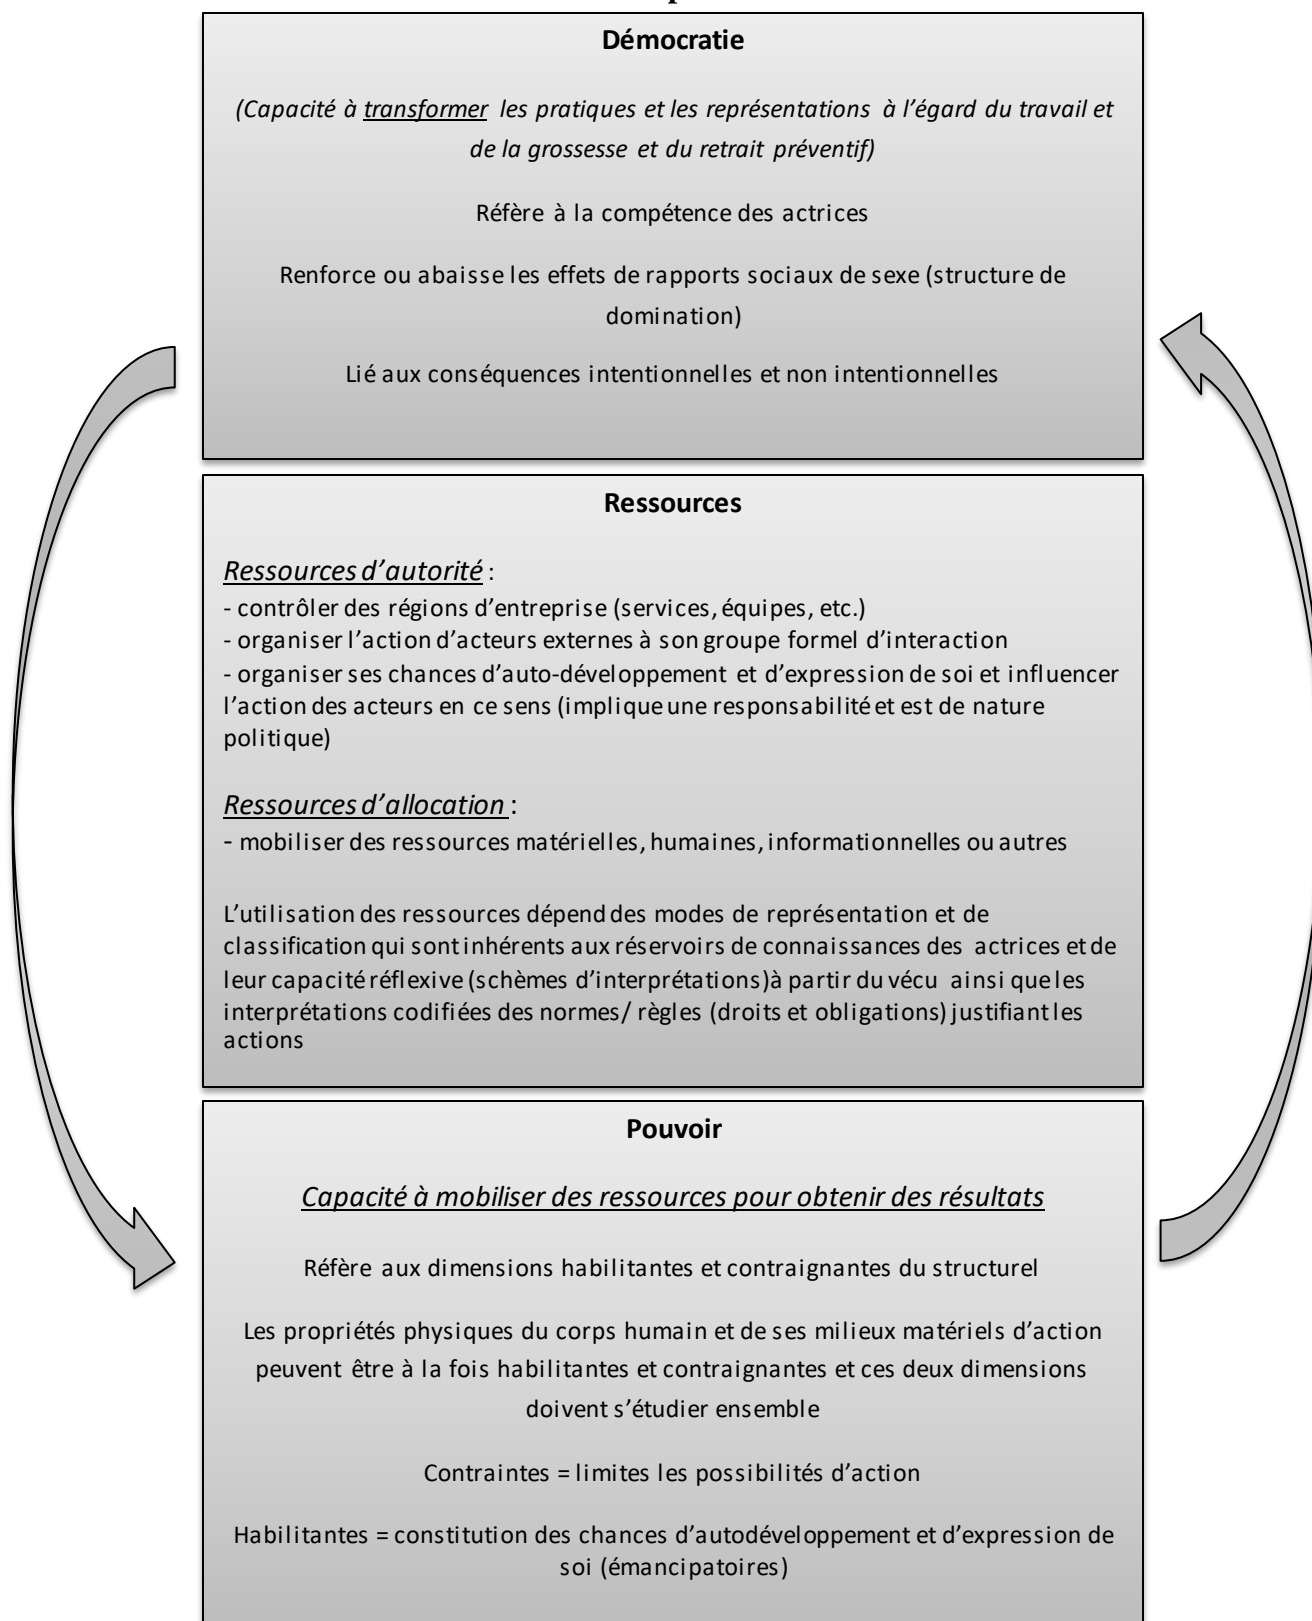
Démocratie

(Capacité à transformer les pratiques et les représentations à l'égard du travail et de la grossesse et du retrait préventif)

Réfère à la compétence des actrices

Renforce ou abaisse les effets de rapports sociaux de sexe (structure de domination)

Lié aux conséquences intentionnelles et non intentionnelles

Ressources

Ressources d'autorité :
- contrôler des régions d'entreprise (services, équipes, etc.)
- organiser l'action d'acteurs externes à son groupe formel d'interaction
- organiser ses chances d'auto-développement et d'expression de soi et influencer l'action des acteurs en ce sens (implique une responsabilité et est de nature politique)

Ressources d'allocation :
- mobiliser des ressources matérielles, humaines, informationnelles ou autres

L'utilisation des ressources dépend des modes de représentation et de classification qui sont inhérents aux réservoirs de connaissances des actrices et de leur capacité réflexive (schèmes d'interprétations) à partir du vécu ainsi que les interprétations codifiées des normes/ règles (droits et obligations) justifiant les actions

Pouvoir

Capacité à mobiliser des ressources pour obtenir des résultats

Réfère aux dimensions habilitantes et contraignantes du structurel

Les propriétés physiques du corps humain et de ses milieux matériels d'action peuvent être à la fois habilitantes et contraignantes et ces deux dimensions doivent s'étudier ensemble

Contraintes = limites les possibilités d'action

Habilitantes = constitution des chances d'autodéveloppement et d'expression de soi (émancipatoires)